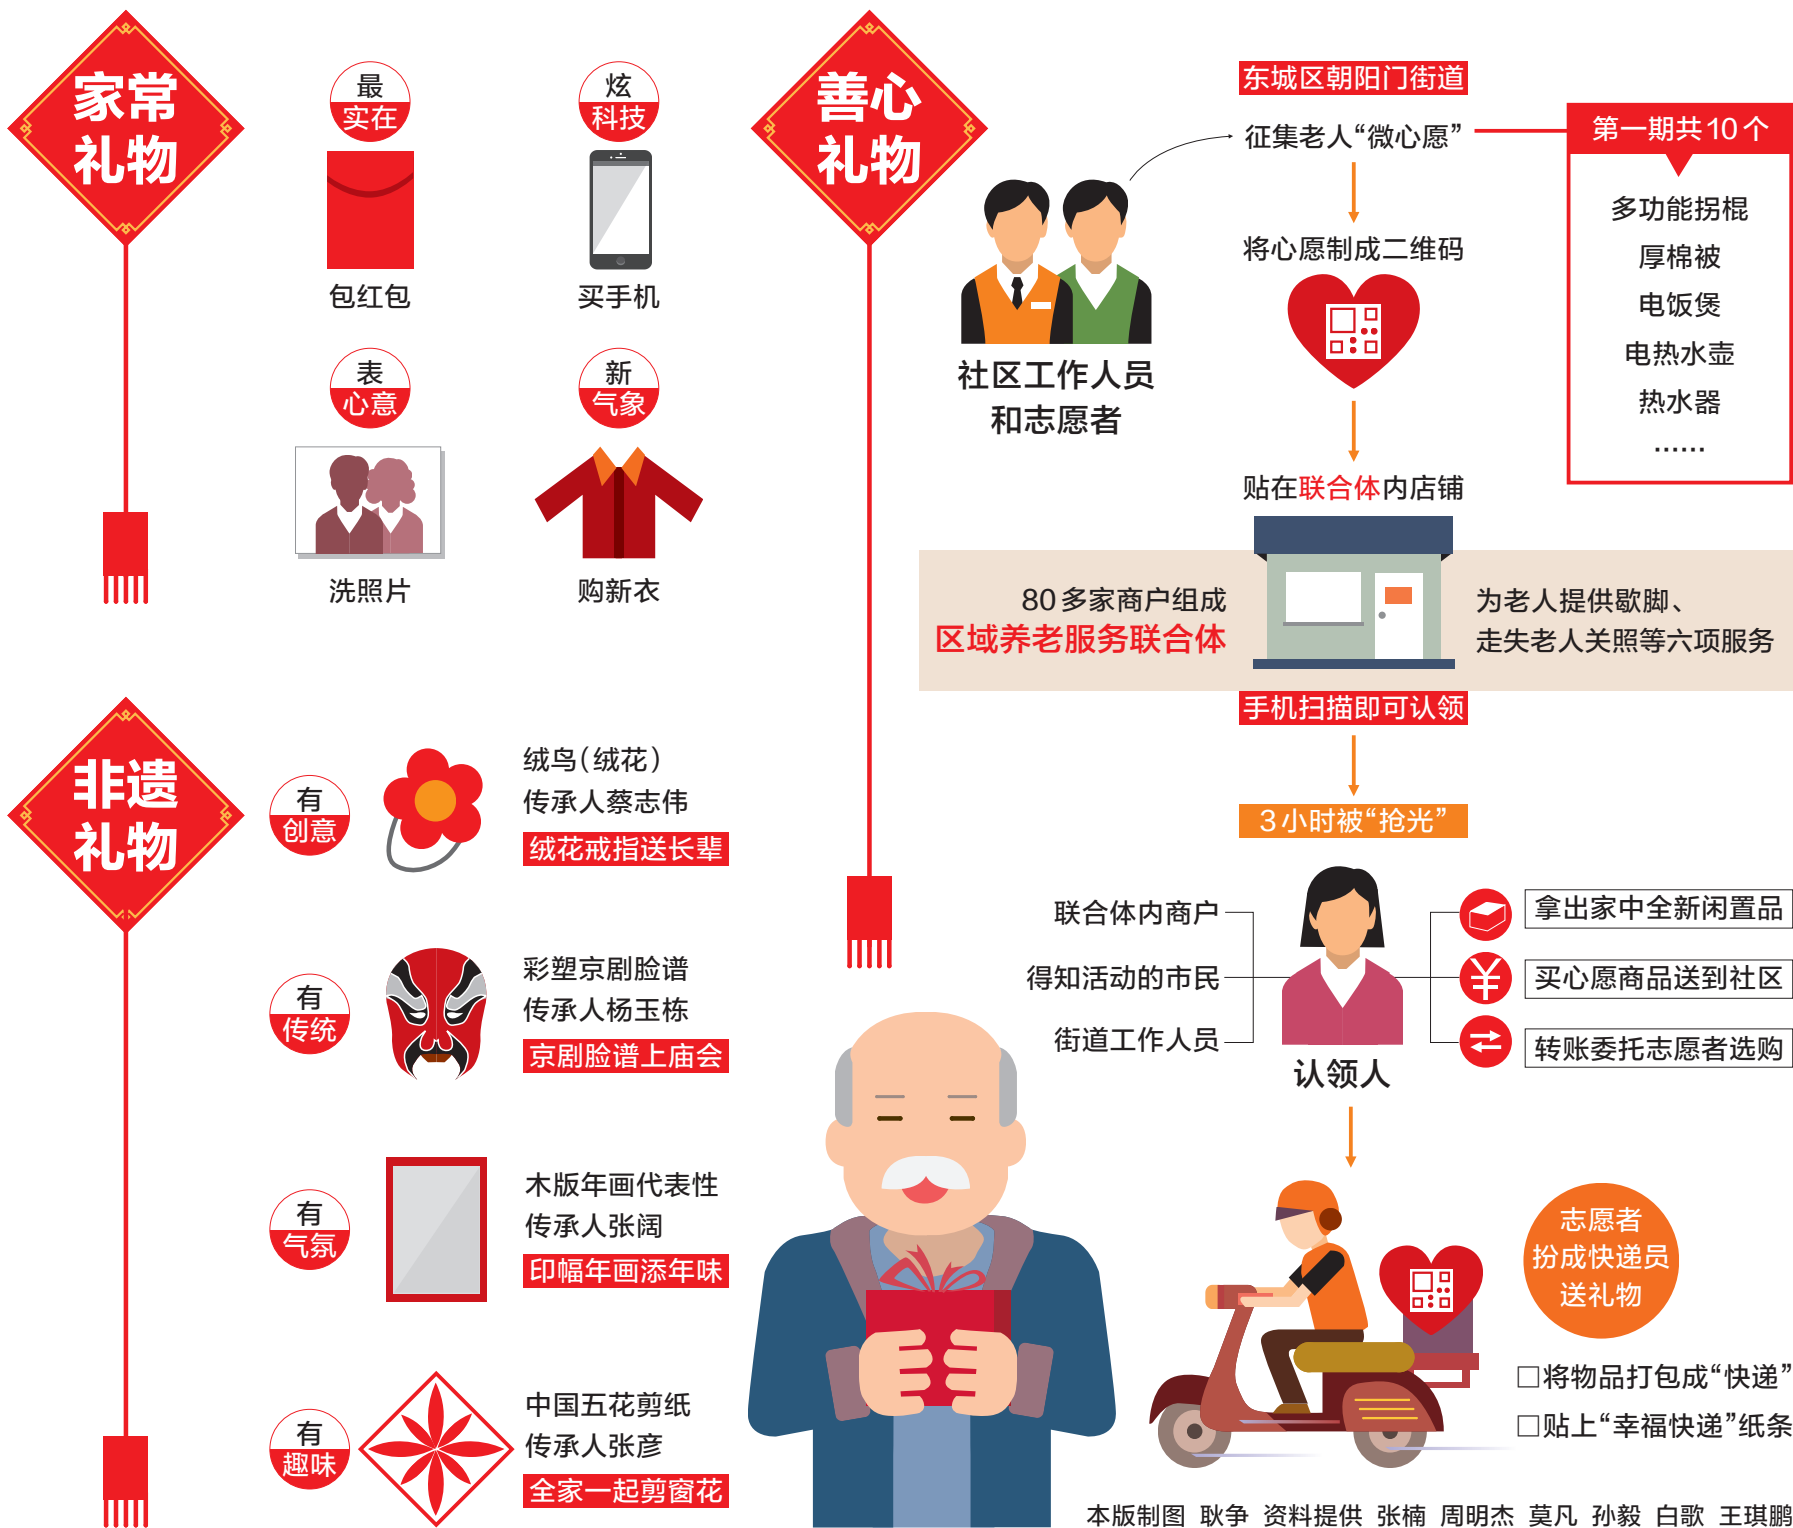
家常礼物

最实在
包红包

炫科技
买手机

表心意
洗照片

新气象
购新衣

善心礼物

东城区朝阳门街道

征集老人“微心愿”

第一期共10个

多功能拐棍
厚棉被
电饭煲
电热水壶
热水器
……

社区工作人员和志愿者

将心愿制成二维码

贴在联合体内店铺

80多家商户组成
区域养老服务联合体

为老人提供歇脚、
走失老人关照等六项服务

手机扫描即可认领

3小时被“抢光”

联合体内商户
得知活动的市民
街道工作人员

认领人

拿出家中全新闲置品
买心愿商品送到社区
转账委托志愿者选购

志愿者扮成快递员送礼物

□将物品打包成“快递”
□贴上“幸福快递”纸条

非遗礼物

有创意
绒鸟(绒花)
传承人蔡志伟
绒花戒指送长辈

有传统
彩塑京剧脸谱
传承人杨玉栋
京剧脸谱上庙会

有气氛
木版年画代表性
传承人张阔
印幅年画添年味

有趣味
中国五花剪纸
传承人张彦
全家一起剪窗花

本版制图 耿争 资料提供 张楠 周明杰 莫凡 孙毅 白歌 王琪鹏